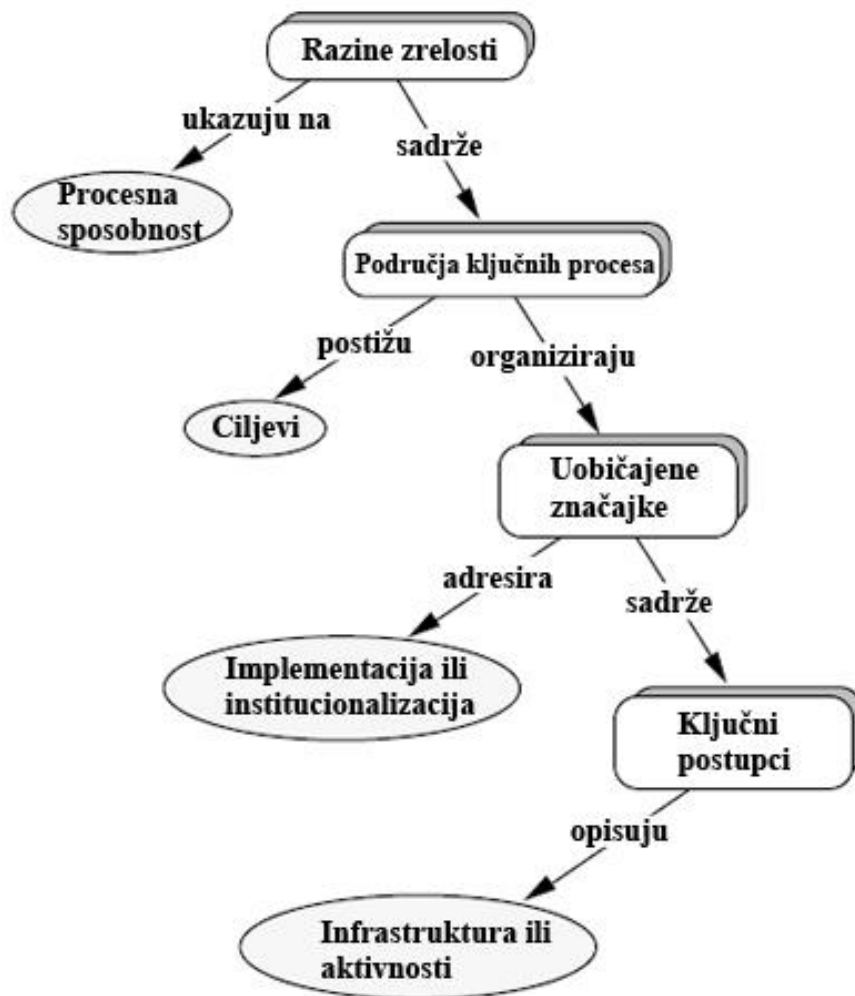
Razine zrelosti
ukazuju na
sadrže
Procesna sposobnost
Područja ključnih procesa
postižu
organiziraju
Ciljevi
Uobičajene značajke
adresira
sadrže
Implementacija ili institucionalizacija
Ključni postupci
opisuju
Infrastruktura ili aktivnosti